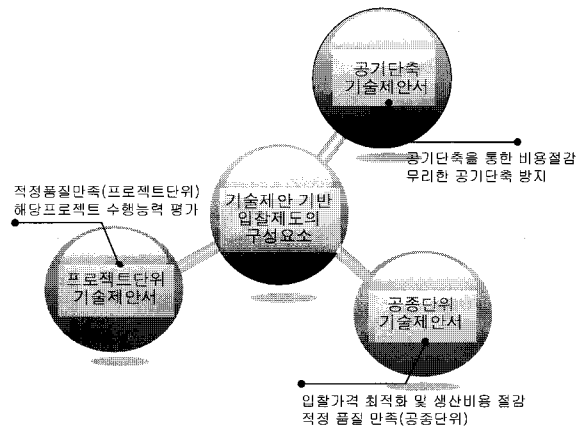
기술제안 기반 입찰제도의 구성요소

공기단축 기술제안서

공기단축을 통한 비용절감
무리한 공기단축 방지

적정품질만족(프로젝트단위)
해당프로젝트 수행능력 평가

프로젝트단위 기술제안서

공종단위 기술제안서

입찰가격 최적화 및 생산비용 절감
적정 품질 만족(공종단위)